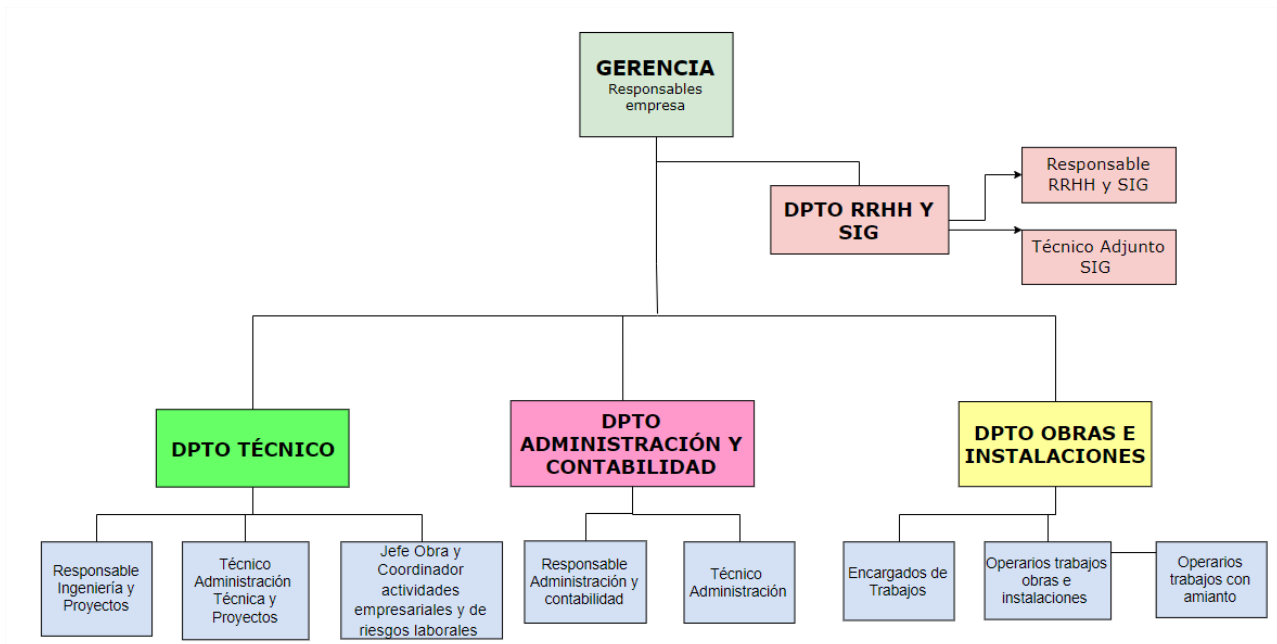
GERENCIA
Responsables empresa

DPTO RRHH Y SIG

Responsable RRHH y SIG

Técnico Adjunto SIG

DPTO TÉCNICO

DPTO ADMINISTRACIÓN Y CONTABILIDAD

DPTO OBRAS E INSTALACIONES

Responsable Ingeniería y Proyectos

Técnico Administración Técnica y Proyectos

Jefe Obra y Coordinador actividades empresariales y de riesgos laborales

Responsable Administración y contabilidad

Técnico Administración

Encargados de Trabajos

Operarios trabajos obras e instalaciones

Operarios trabajos con amianto